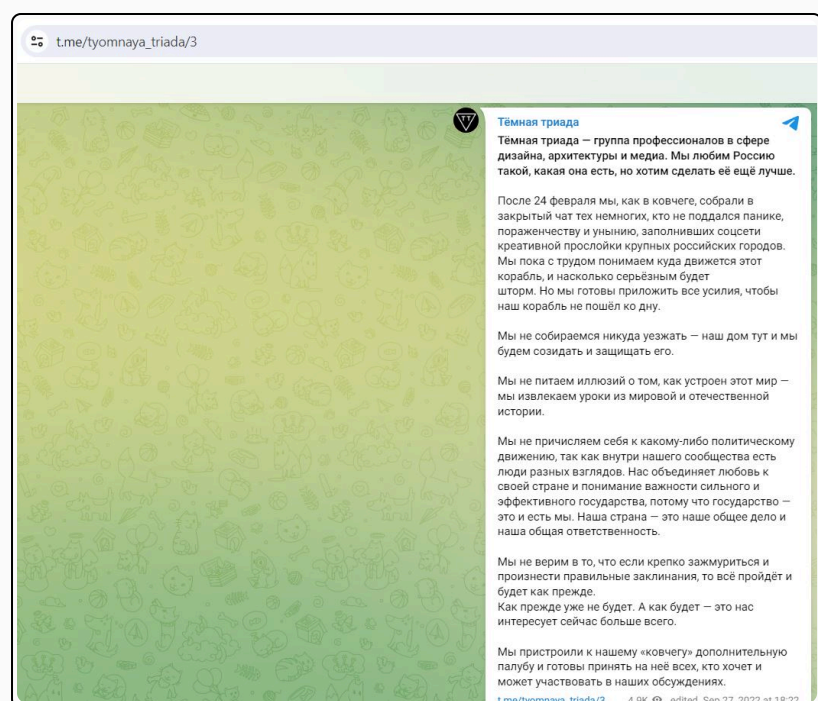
t.me/tyomnaya_triada/3

Тёмная триада

Тёмная триада — группа профессионалов в сфере дизайна, архитектуры и медиа. Мы любим Россию такой, какая она есть, но хотим сделать её ещё лучше.

После 24 февраля мы, как в ковчеге, собрали в закрытый чат тех немногих, кто не поддался панике, пораженчеству и унынию, заполнивших соцсети креативной прослойки крупных российских городов. Мы пока с трудом понимаем куда движется этот корабль, и насколько серьёзным будет шторм. Но мы готовы приложить все усилия, чтобы наш корабль не пошёл ко дну.

Мы не собираемся никуда уезжать — наш дом тут и мы будем созидать и защищать его.

Мы не питаем иллюзий о том, как устроен этот мир — мы извлекаем уроки из мировой и отечественной истории.

Мы не причисляем себя к какому-либо политическому движению, так как внутри нашего сообщества есть люди разных взглядов. Нас объединяет любовь к своей стране и понимание важности сильного и эффективного государства, потому что государство — это и есть мы. Наша страна — это наше общее дело и наша общая ответственность.

Мы не верим в то, что если крепко зажмуриться и произнести правильные заклинания, то всё пройдёт и будет как прежде.
Как прежде уже не будет. А как будет — это нас интересует сейчас больше всего.

Мы пристроили к нашему «ковчегу» дополнительную палубу и готовы принять на неё всех, кто хочет и может участвовать в наших обсуждениях.

t.me/tyomnaya_triada/3 4.9K edited Sep 27, 2022 at 18:22